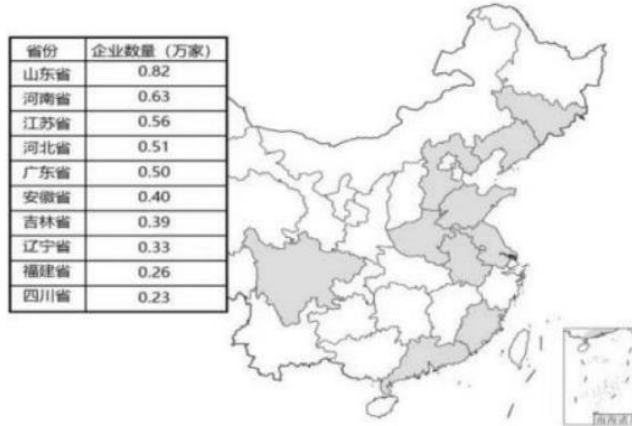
| 省份 | 企业数量（万家） |
|---|---|
| 山东省 | 0.82 |
| 河南省 | 0.63 |
| 江苏省 | 0.56 |
| 河北省 | 0.51 |
| 广东省 | 0.50 |
| 安徽省 | 0.40 |
| 吉林省 | 0.39 |
| 辽宁省 | 0.33 |
| 福建省 | 0.26 |
| 四川省 | 0.23 |

南海诸岛